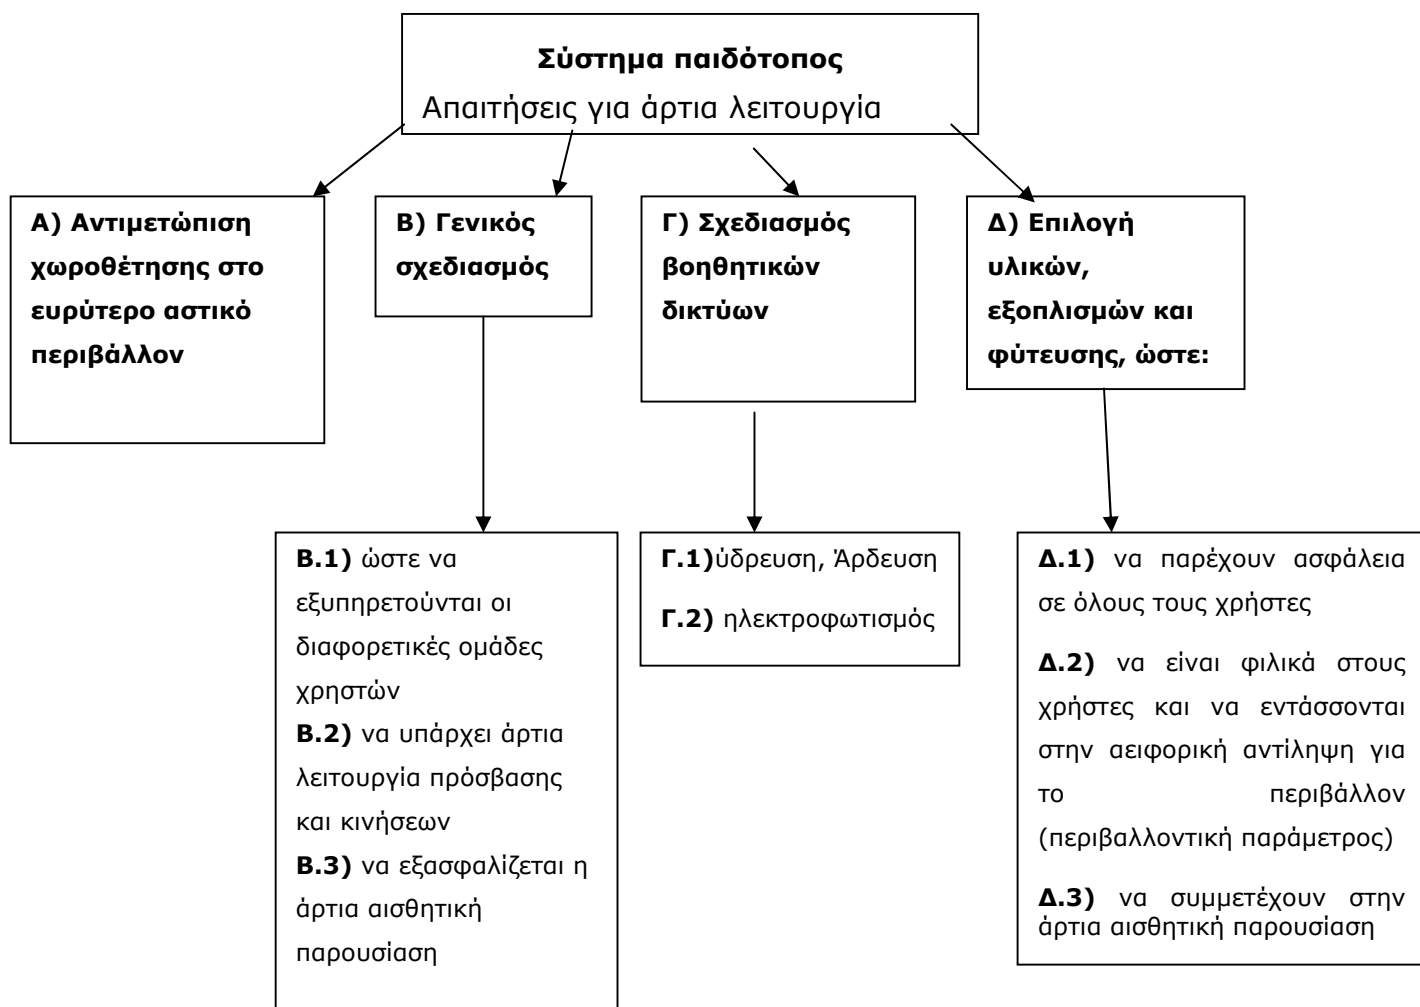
**Σύστημα παιδότοπος**
Απαιτήσεις για άρτια λειτουργία

**Α) Αντιμετώπιση χωροθέτησης στο ευρύτερο αστικό περιβάλλον**

**Β) Γενικός σχεδιασμός**

**Β.1)** ώστε να εξυπηρετούνται οι διαφορετικές ομάδες χρηστών
**Β.2)** να υπάρχει άρτια λειτουργία πρόσβασης και κινήσεων
**Β.3)** να εξασφαλίζεται η άρτια αισθητική παρουσίαση

**Γ) Σχεδιασμός βοηθητικών δικτύων**

**Γ.1)**ύδρευση, Άρδευση
**Γ.2)** ηλεκτροφωτισμός

**Δ) Επιλογή υλικών, εξοπλισμών και φύτευσης, ώστε:**

**Δ.1)** να παρέχουν ασφάλεια σε όλους τους χρήστες

**Δ.2)** να είναι φιλικά στους χρήστες και να εντάσσονται στην αειφορική αντίληψη για το περιβάλλον (περιβαλλοντική παράμετρος)

**Δ.3)** να συμμετέχουν στην άρτια αισθητική παρουσίαση